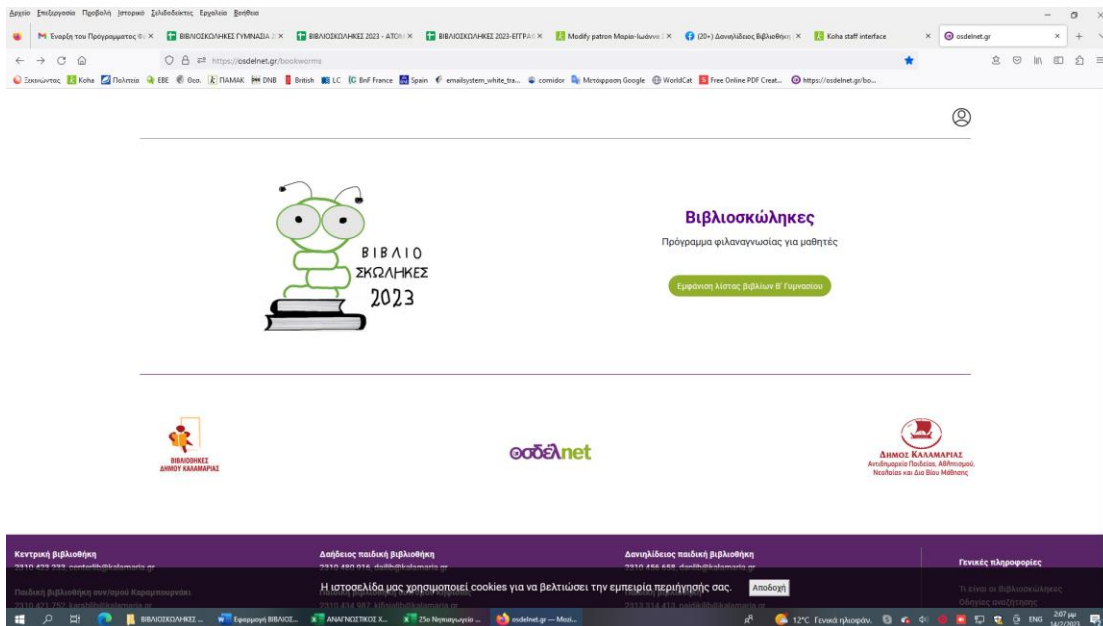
Αρχείο Επεξεργασία Προβολή Ιστορικό Σελιδοδείκτες Εργαλεία Βοήθεια

Έναρξη του Προγράμματος Φι × | ΒΙΒΛΙΟΣΚΩΛΗΚΕΣ ΓΥΜΝΑΣΙΑ 2 × | ΒΙΒΛΙΟΣΚΩΛΗΚΕΣ 2023 - ΑΤΟΜ × | ΒΙΒΛΙΟΣΚΩΛΗΚΕΣ 2023-ΕΓΓΡΑΦ × | Modify patron Μαρία-Ιωάννα × | (20+) Δανιηλίδειος Βιβλιοθήκη × | Koha staff interface × | osdelnet.gr ×

https://osdelnet.gr/bookworms

Ξεκινώντας | Koha | Πολιτεία | ΕΒΕ | Θεο. | ΠΑΜΑΚ | DNB | British | LC | BnF France | Spain | emailsystem_white_tra... | comidor | Μετάφραση Google | WorldCat | Free Online PDF Creat... | https://osdelnet.gr/bo...

ΒΙΒΛΙΟ ΣΚΩΛΗΚΕΣ 2023

Βιβλιοσκώληκες

Πρόγραμμα φιλαναγνωσίας για μαθητές

Εμφάνιση λίστας βιβλίων Β' Γυμνασίου

ΒΙΒΛΙΟΘΗΚΕΣ ΔΗΜΟΥ ΚΑΛΑΜΑΡΙΑΣ

οσδελnet

ΔΗΜΟΣ ΚΑΛΑΜΑΡΙΑΣ
Αντιδημαρχεία Παιδείας, Αθλητισμού, Νεολαίας και Δια Βίου Μάθησης

Κεντρική βιβλιοθήκη
2310 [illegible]

Παιδική βιβλιοθήκη συν/σμού Καραμπουρνάκι
2310 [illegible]

Δαήδειος παιδική βιβλιοθήκη
2310 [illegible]

Δανιηλίδειος παιδική βιβλιοθήκη
2310 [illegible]

Γενικές πληροφορίες
Τι είναι οι Βιβλιοσκώληκες
Οδηγίες αναζήτησης

Η ιστοσελίδα μας χρησιμοποιεί cookies για να βελτιώσει την εμπειρία περιήγησής σας. Αποδοχή

ΒΙΒΛΙΟΣΚΩΛΗΚΕΣ ... | Εφαρμογή ΒΙΒΛΙΟΣ... | ΑΝΑΓΝΩΣΤΙΚΟΣ Χ... | 25ο Νηπιαγωγείο ... | osdelnet.gr — Mozi...
12°C Γενικά ηλιοφάν. ENG 2:07 μμ 14/2/2023